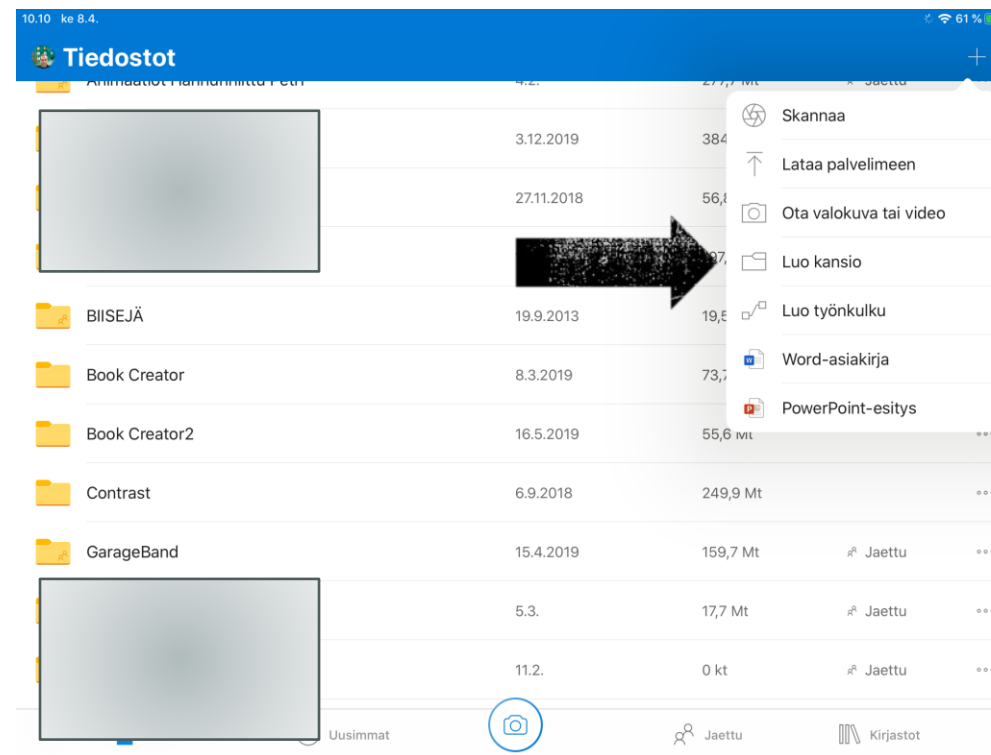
10.10 ke 8.4.
61 %

Tiedostot

+

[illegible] 4.2. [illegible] Jaettu

3.12.2019 384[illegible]

27.11.2018 56,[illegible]

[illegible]

BIISEJÄ 19.9.2013 19,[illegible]

Book Creator 8.3.2019 73,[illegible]

Book Creator2 16.5.2019 55,6 Mt

Contrast 6.9.2018 249,9 Mt

GarageBand 15.4.2019 159,7 Mt Jaettu

5.3. 17,7 Mt Jaettu

11.2. 0 kt Jaettu

Skannaa
Lataa palvelimeen
Ota valokuva tai video
Luo kansio
Luo työnkulku
Word-asiakirja
PowerPoint-esitys

Uusimmat
Jaettu
Kirjastot